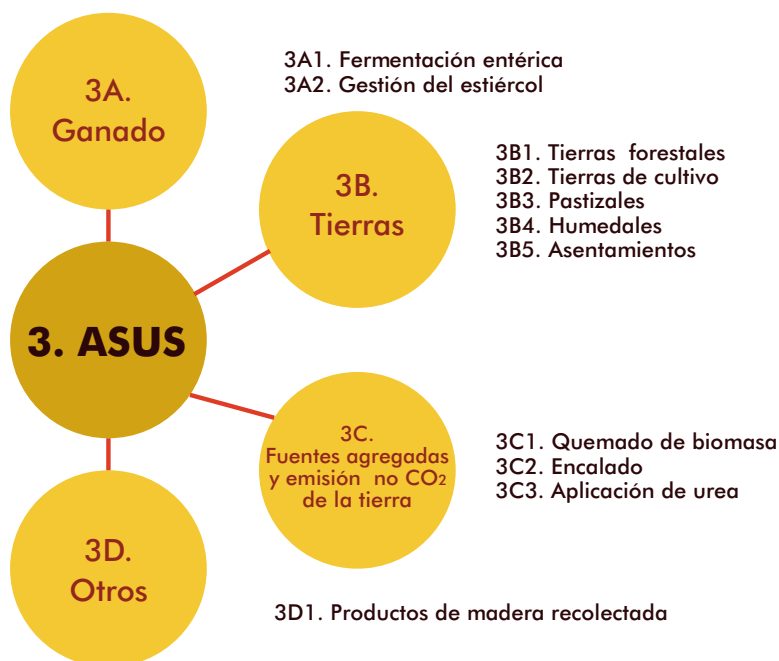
3A.
Ganado

3A1. Fermentación entérica
3A2. Gestión del estiércol

3B.
Tierras

3B1. Tierras forestales
3B2. Tierras de cultivo
3B3. Pastizales
3B4. Humedales
3B5. Asentamientos

3. ASUS

3C.
Fuentes agregadas y emisión no $CO_2$ de la tierra

3C1. Quemado de biomasa
3C2. Encalado
3C3. Aplicación de urea

3D.
Otros

3D1. Productos de madera recolectada